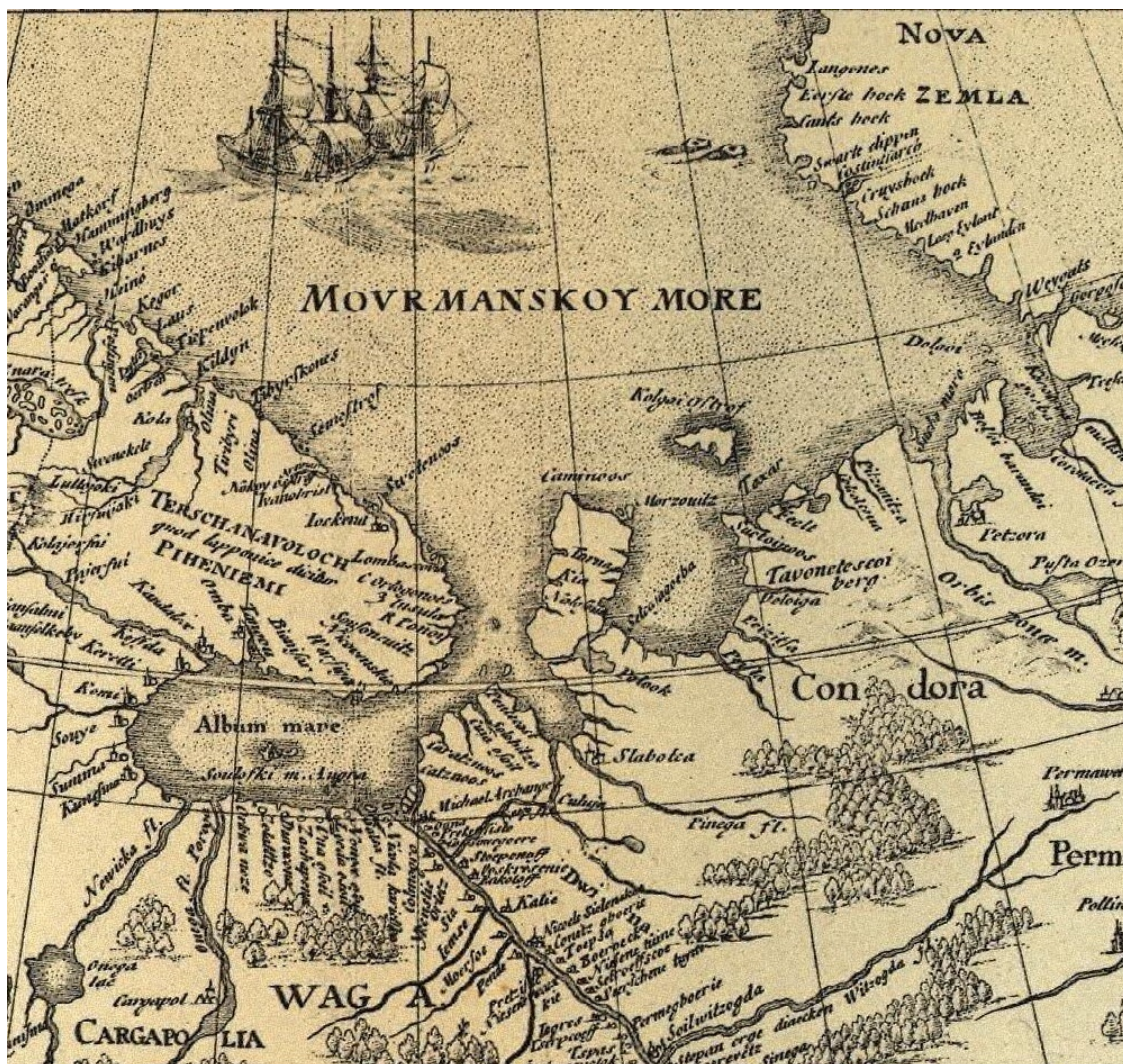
NOVA
ZEMLA
Langenes
Eerste hoek
Sants hoek
Swarte dippen
Costinsiarch
Cruyshoek
Schans hoek
Medhaven
Laeg Eyland
2 Eylanden
MOVRMANSKOY MORE
Matkorf
Wardhuys
Kilduyn
Kola
Lappenvolck
Swetinoos
Kolgoi Ostrof
Caminoos
Morzoultz
Deloor
Weygats
Tesar
Petzora
Pusta Ozer
Orbis
Tavoneteseoi berg
Con dora
TERSCHANAVOLOCH quod hyparice dicitur
PIHENIEMI
Lombasoua
Orlogenoes
3 Insulae
Soulonsuit
Pinega fl.
Album mare
Soulofski m. Augra
Kemi
Sonye
Slabolca
St. Michael Archangel
Culujo
Permawe
Perm
Newicka fl.
Onega
Kalie
Dwi
WAGA
Carpapol
CARGAPOLIA
Permegboerie
Soilwitzogda
Witzogda
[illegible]